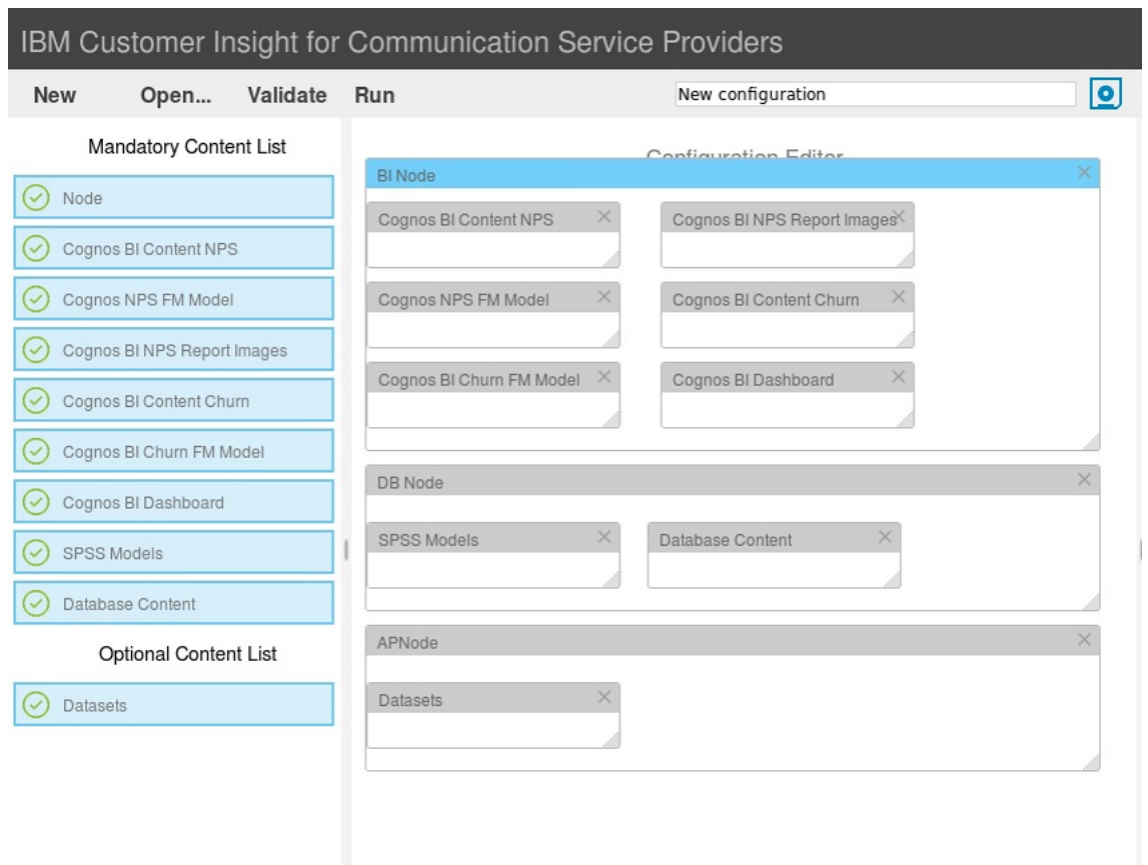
IBM Customer Insight for Communication Service Providers

New Open... Validate Run

New configuration

Mandatory Content List

Node

Cognos BI Content NPS

Cognos NPS FM Model

Cognos BI NPS Report Images

Cognos BI Content Churn

Cognos BI Churn FM Model

Cognos BI Dashboard

SPSS Models

Database Content

Optional Content List

Datasets

Configuration Editor

BI Node

Cognos BI Content NPS

Cognos BI NPS Report Images

Cognos NPS FM Model

Cognos BI Content Churn

Cognos BI Churn FM Model

Cognos BI Dashboard

DB Node

SPSS Models

Database Content

APNode

Datasets